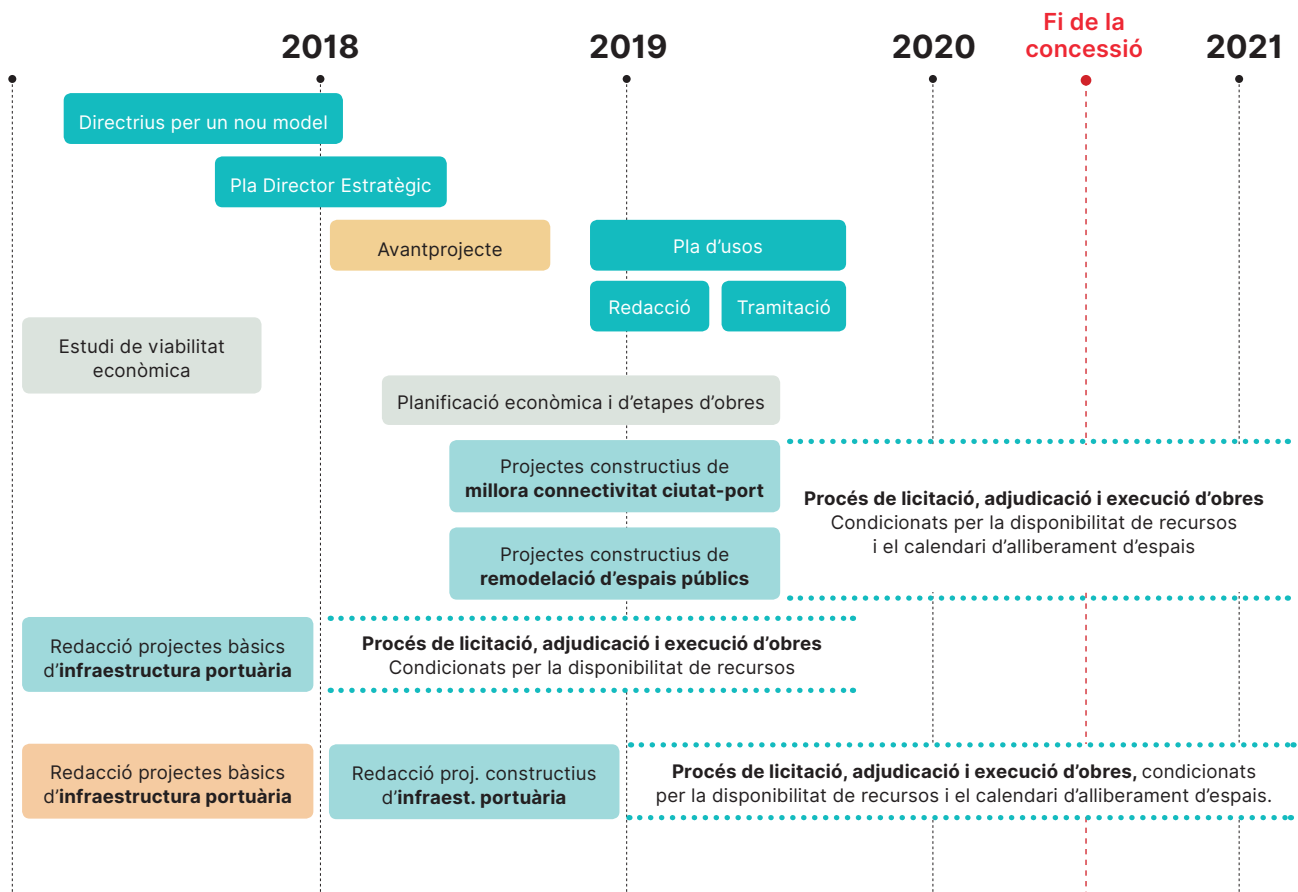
2018

2019

2020

Fi de la concessió

2021

Directrius per un nou model

Pla Director Estratègic

Avantprojecte

Pla d'usos

Redacció

Tramitació

Estudi de viabilitat econòmica

Planificació econòmica i d'etapes d'obres

Projectes constructius de **millora connectivitat ciutat-port**

**Procés de licitació, adjudicació i execució d'obres**
Condicionats per la disponibilitat de recursos i el calendari d'alliberament d'espais

Projectes constructius de **remodelació d'espais públics**

Redacció projectes bàsics d'**infraestructura portuària**

**Procés de licitació, adjudicació i execució d'obres**
Condicionats per la disponibilitat de recursos

Redacció projectes bàsics d'**infraestructura portuària**

Redacció proj. constructius d'**infraest. portuària**

**Procés de licitació, adjudicació i execució d'obres,** condicionats per la disponibilitat de recursos i el calendari d'alliberament d'espais.